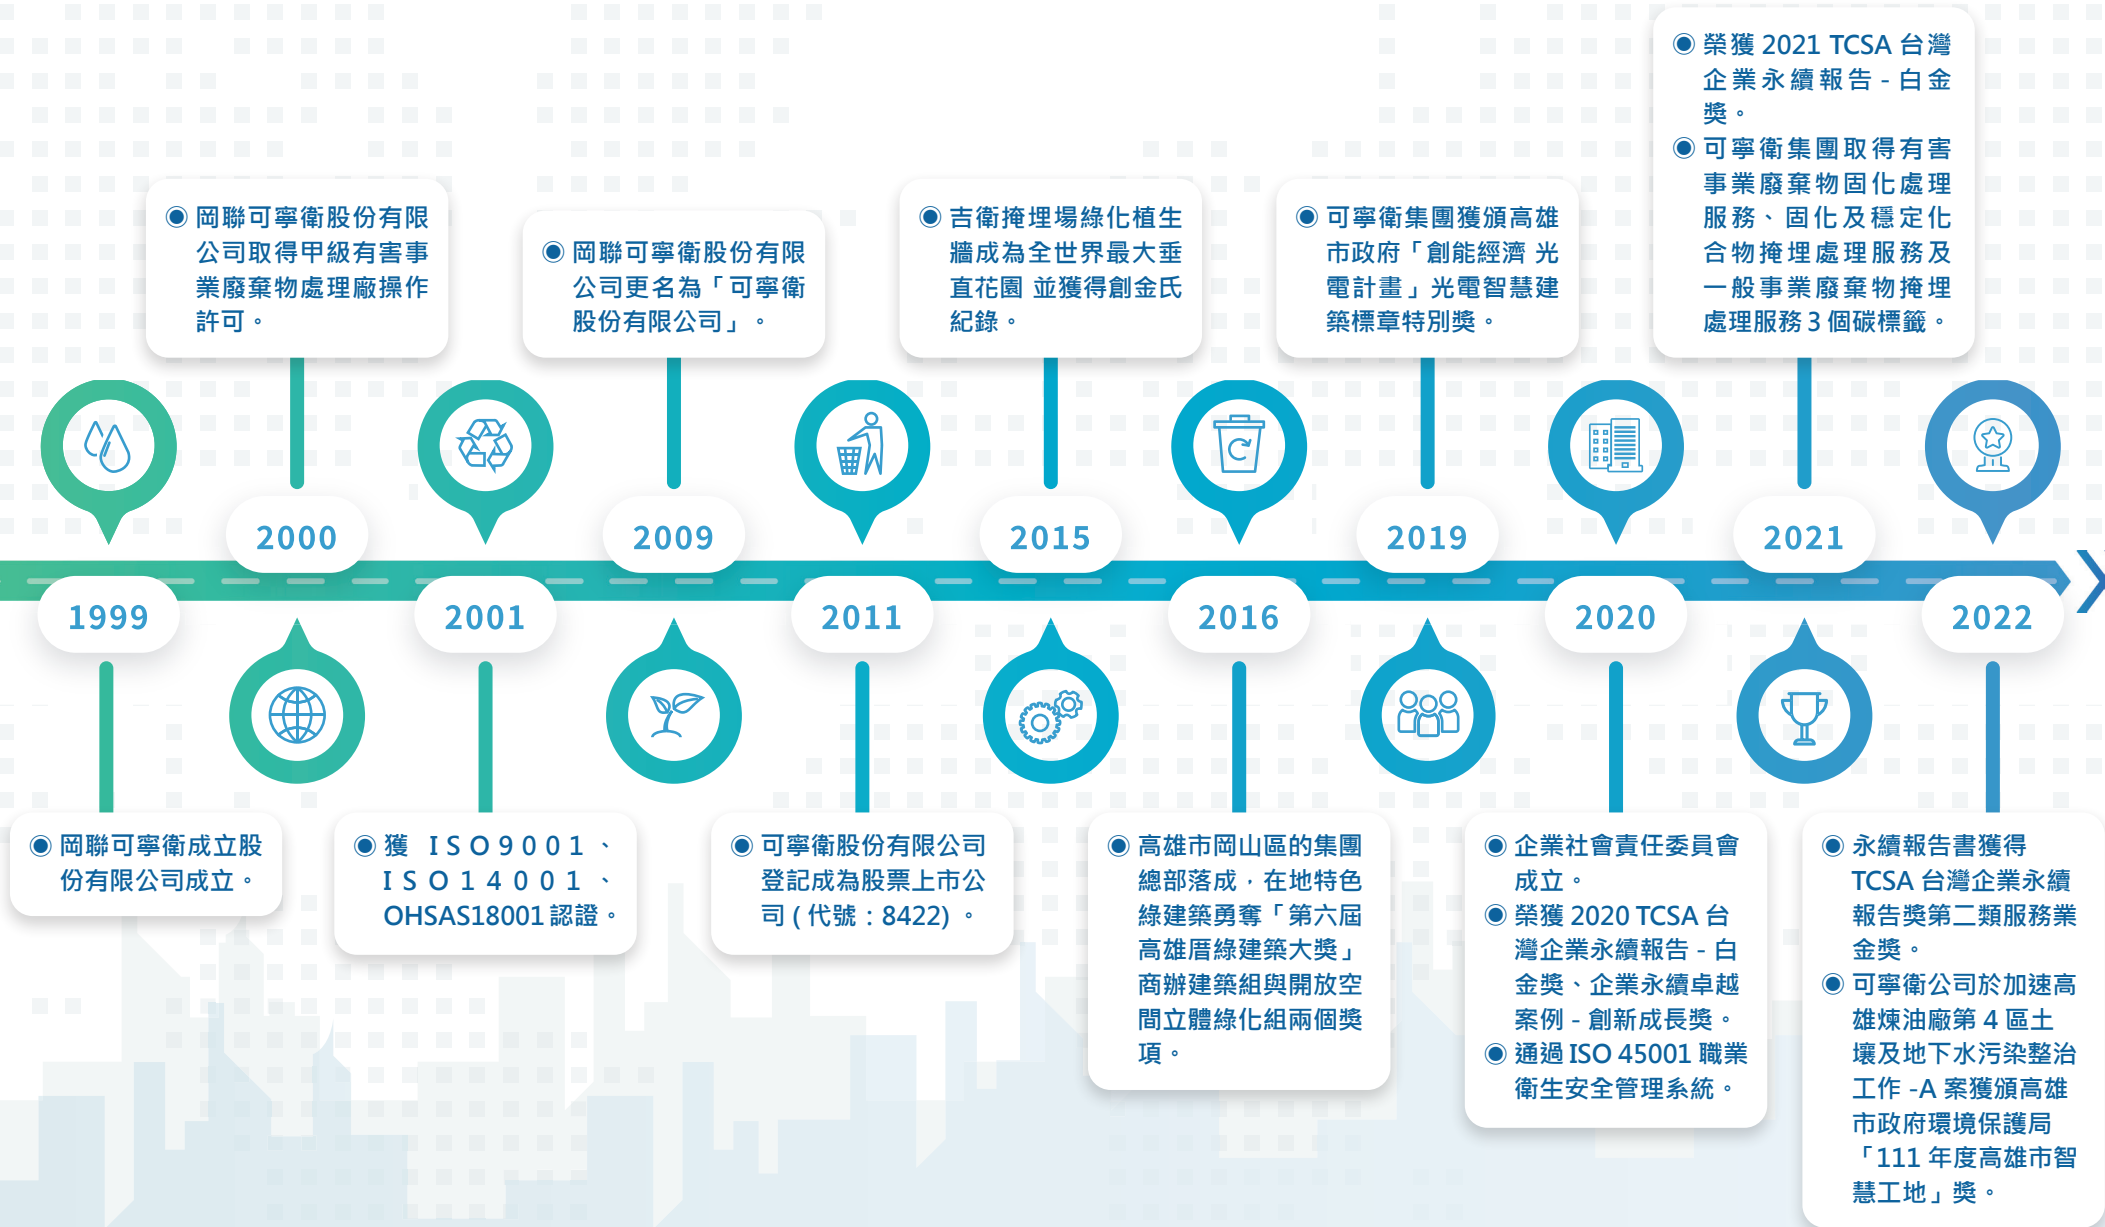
◉ 榮獲 2021 TCSA 台灣企業永續報告 - 白金獎。
◉ 可寧衛集團取得有害事業廢棄物固化處理服務、固化及穩定化合物掩埋處理服務及一般事業廢棄物掩埋處理服務 3 個碳標籤。

◉ 岡聯可寧衛股份有限公司取得甲級有害事業廢棄物處理廠操作許可。

◉ 岡聯可寧衛股份有限公司更名為「可寧衛股份有限公司」。

◉ 吉衛掩埋場綠化植生牆成為全世界最大垂直花園 並獲得創金氏紀錄。

◉ 可寧衛集團獲頒高雄市政府「創能經濟 光電計畫」光電智慧建築標章特別獎。

2000

2009

2015

2019

2021

1999

2001

2011

2016

2020

2022

◉ 岡聯可寧衛成立股份有限公司成立。

◉ 獲 ISO9001、ISO14001、OHSAS18001 認證。

◉ 可寧衛股份有限公司登記成為股票上市公司 ( 代號：8422) 。

◉ 高雄市岡山區的集團總部落成，在地特色綠建築勇奪「第六屆高雄厝綠建築大獎」商辦建築組與開放空間立體綠化組兩個獎項。

◉ 企業社會責任委員會成立。
◉ 榮獲 2020 TCSA 台灣企業永續報告 - 白金獎、企業永續卓越案例 - 創新成長獎。
◉ 通過 ISO 45001 職業衛生安全管理系統。

◉ 永續報告書獲得 TCSA 台灣企業永續報告獎第二類服務業金獎。
◉ 可寧衛公司於加速高雄煉油廠第 4 區土壤及地下水污染整治工作 -A 案獲頒高雄市政府環境保護局「111 年度高雄市智慧工地」獎。